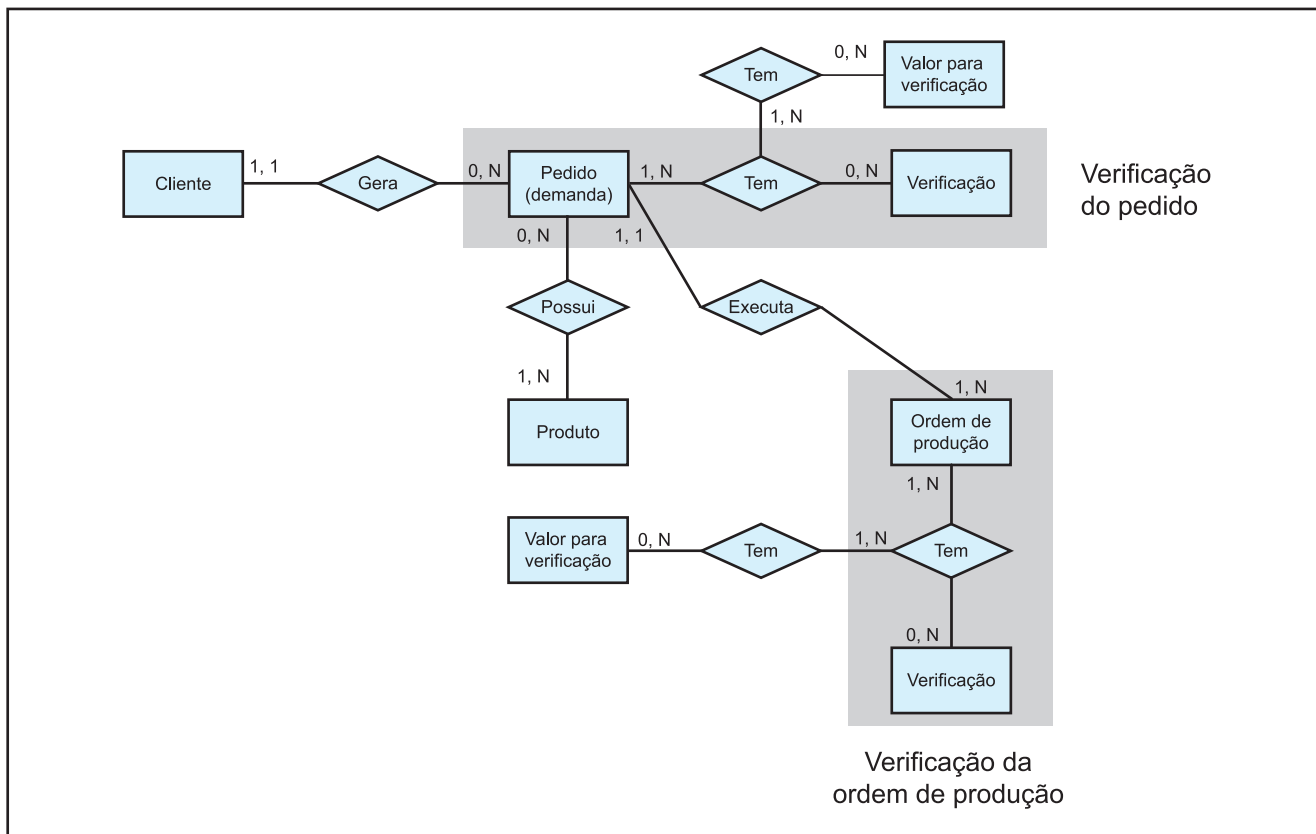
0, N
Tem
Valor para verificação
1, N
Cliente
1, 1
Gera
0, N
Pedido (demanda)
1, N
Tem
0, N
Verificação
Verificação do pedido
0, N
1, 1
Possui
Executa
1, N
Produto
1, N
Ordem de produção
1, N
Valor para verificação
0, N
Tem
1, N
Tem
0, N
Verificação
Verificação da ordem de produção